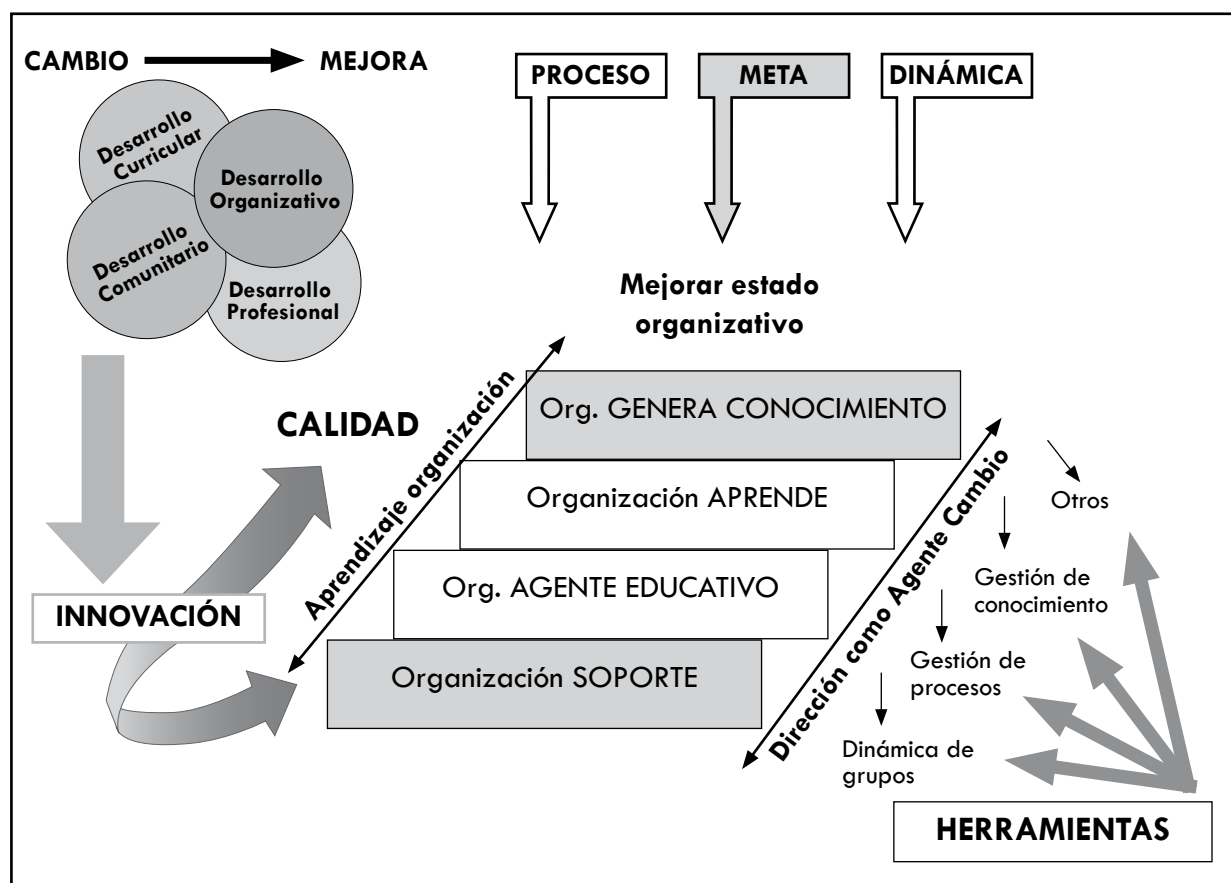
CAMBIO MEJORA

PROCESO

META

DINÁMICA

Desarrollo Curricular

Desarrollo Organizativo

Desarrollo Comunitario

Desarrollo Profesional

Mejorar estado organizativo

CALIDAD

Aprendizaje organización

Org. GENERA CONOCIMIENTO

Organización APRENDE

Org. AGENTE EDUCATIVO

Organización SOPORTE

INNOVACIÓN

Dirección como Agente Cambio

Otros

Gestión de conocimiento

Gestión de procesos

Dinámica de grupos

HERRAMIENTAS